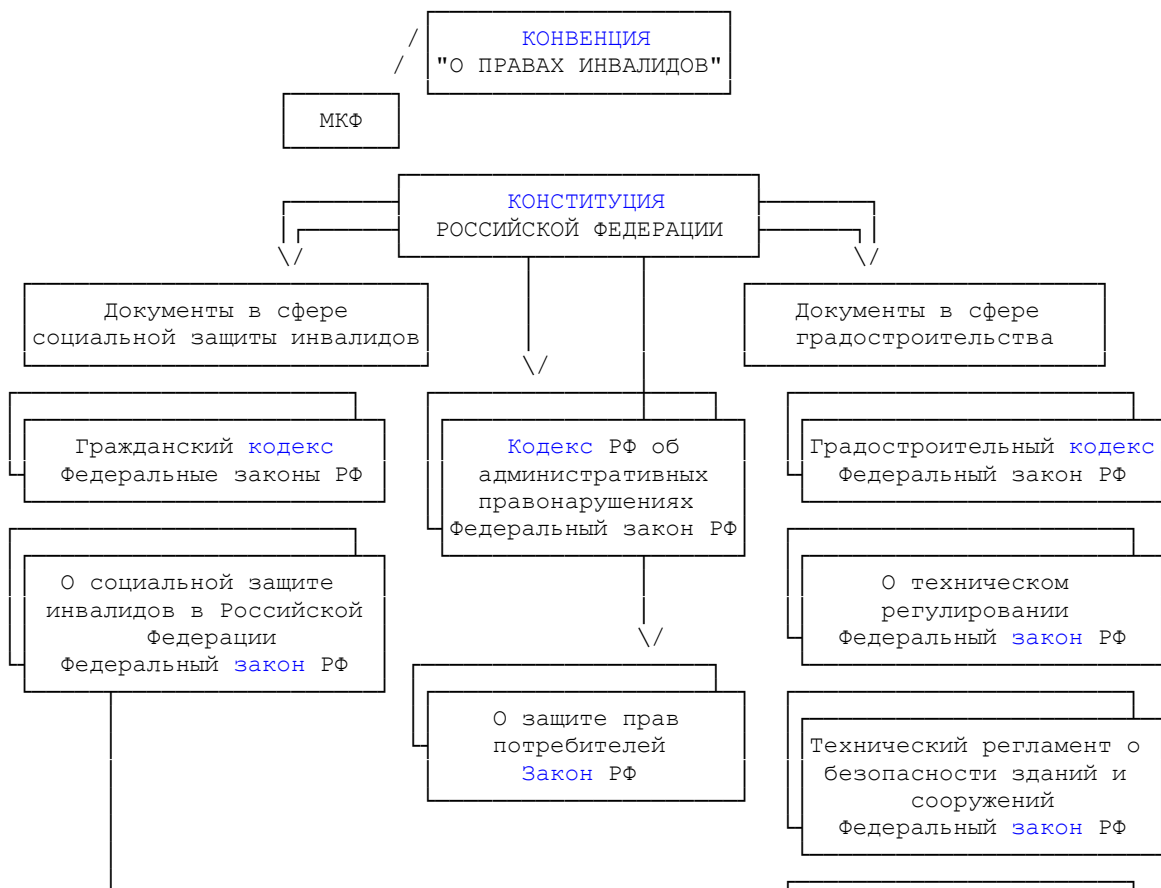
/ КОНВЕНЦИЯ
/ "О ПРАВАХ ИНВАЛИДОВ"

МКФ

КОНСТИТУЦИЯ
РОССИЙСКОЙ ФЕДЕРАЦИИ

\/

\/

Документы в сфере социальной защиты инвалидов

\/

Документы в сфере градостроительства

Гражданский кодекс
Федеральные законы РФ

Кодекс РФ об административных правонарушениях
Федеральный закон РФ

Градостроительный кодекс
Федеральный закон РФ

О социальной защите инвалидов в Российской Федерации
Федеральный закон РФ

\/

О техническом регулировании
Федеральный закон РФ

О защите прав потребителей
Закон РФ

Технический регламент о безопасности зданий и сооружений
Федеральный закон РФ